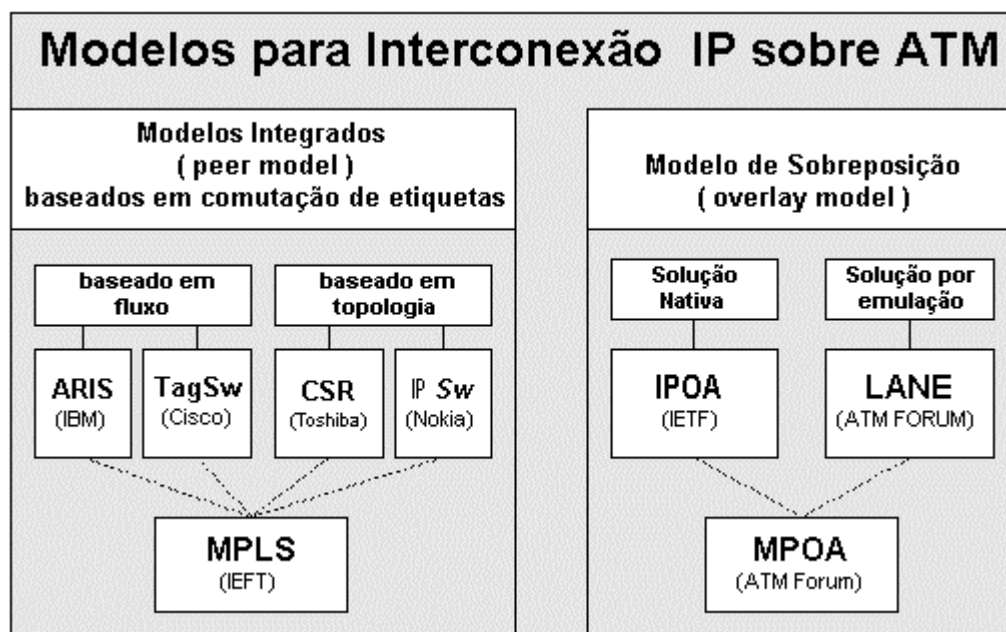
Modelos para Interconexão IP sobre ATM

Modelos Integrados
( peer model )
baseados em comutação de etiquetas

baseado em fluxo

baseado em topologia

ARIS
(IBM)

TagSw
(Cisco)

CSR
(Toshiba)

IP *Sw*
(Nokia)

MPLS
(IEFT)

Modelo de Sobreposição
( overlay model )

Solução Nativa

Solução por emulação

IPOA
(IETF)

LANE
(ATM FORUM)

MPOA
(ATM Forum)